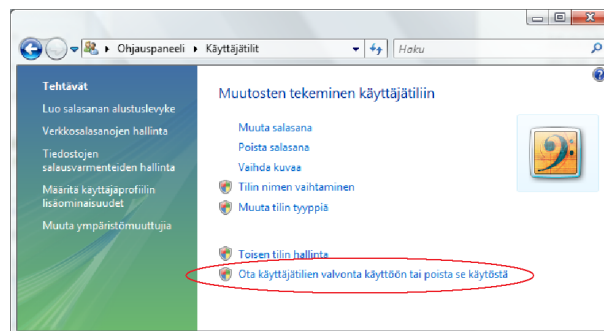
Ohjauspaneeli ▸ Käyttäjätilit

Haku

Tehtävät

Luo salasanan alustuslevyke

Verkkosalasanojen hallinta

Tiedostojen salausvarmenteiden hallinta

Määritä käyttäjäprofiilin lisäominaisuudet

Muuta ympäristömuuttujia

Muutosten tekeminen käyttäjätiliin

Muuta salasana

Poista salasana

Vaihda kuvaa

Tilin nimen vaihtaminen

Muuta tilin tyyppiä

Toisen tilin hallinta

Ota käyttäjätilien valvonta käyttöön tai poista se käytöstä